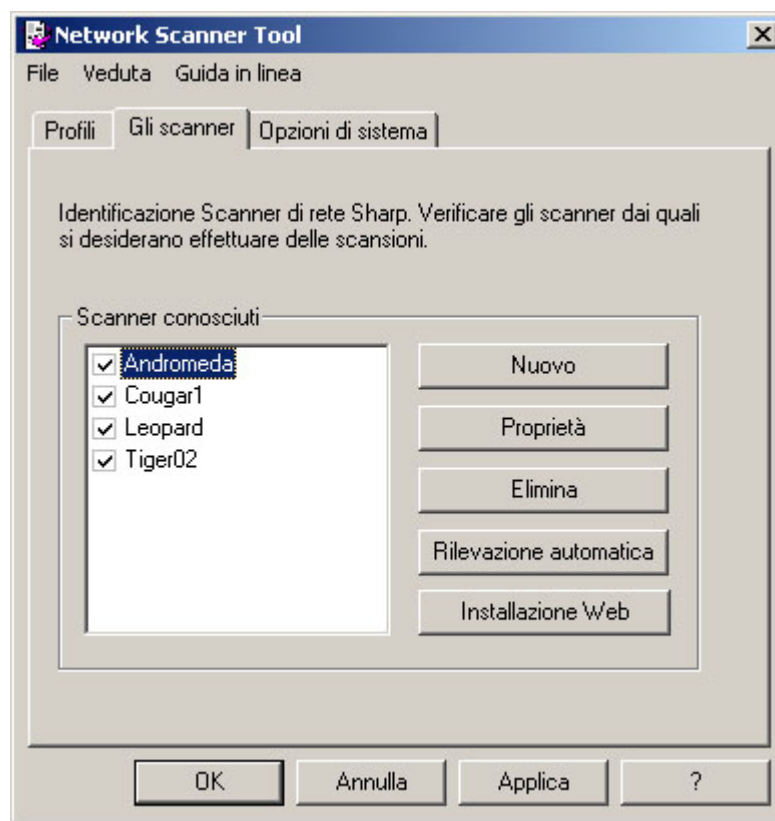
Network Scanner Tool

File Veduta Guida in linea

Profili Gli scanner Opzioni di sistema

Identificazione Scanner di rete Sharp. Verificare gli scanner dai quali si desiderano effettuare delle scansioni.

Scanner conosciuti

Andromeda
Cougar1
Leopard
Tiger02

Nuovo
Proprietà
Elimina
Rilevazione automatica
Installazione Web

OK Annulla Applica ?